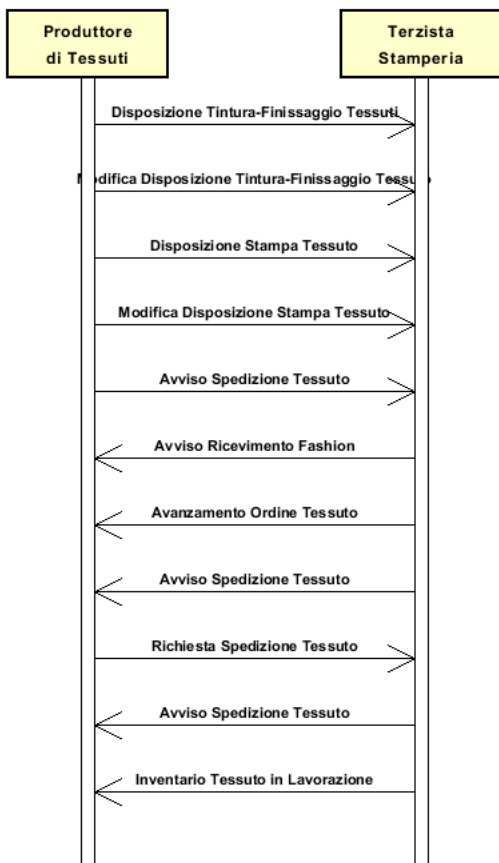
Produttore di Tessuti

Terzista Stamperia

Disposizione Tintura-Finissaggio Tessuti

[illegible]difica Disposizione Tintura-Finissaggio Tess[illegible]

Disposizione Stampa Tessuto

Modifica Disposizione Stampa Tessuto

Avviso Spedizione Tessuto

Avviso Ricevimento Fashion

Avanzamento Ordine Tessuto

Avviso Spedizione Tessuto

Richiesta Spedizione Tessuto

Avviso Spedizione Tessuto

Inventario Tessuto in Lavorazione